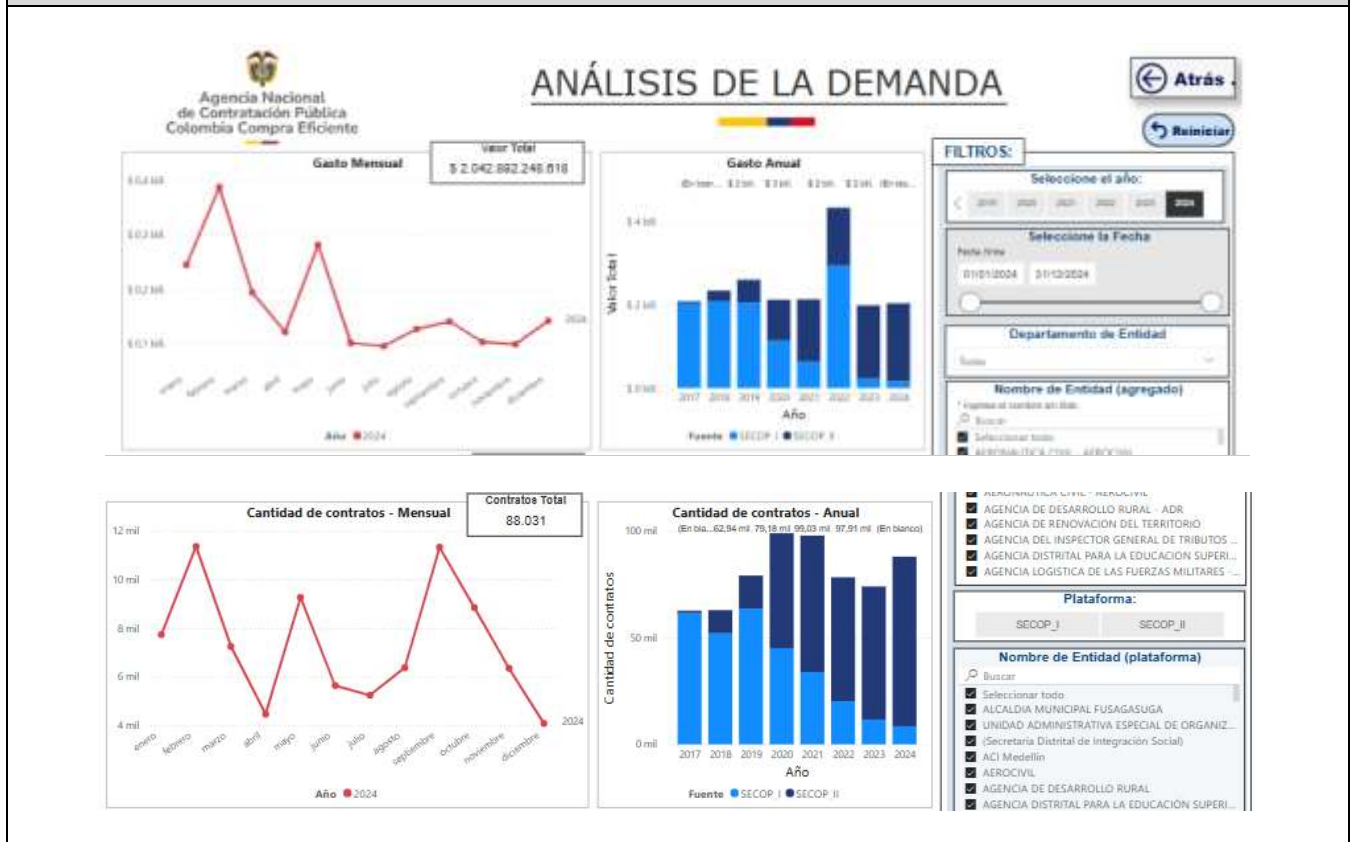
Agencia Nacional de Contratación Pública Colombia Compra Eficiente

ANÁLISIS DE LA DEMANDA

Atrás

Reiniciar

Gasto Mensual

Valor Total
$ 2.042.882.246.618

$ 0,4 bill
$ 0,3 bill
$ 0,2 bill
$ 0,1 bill

2024

enero febrero marzo abril mayo junio julio agosto septiembre octubre noviembre diciembre

Año ● 2024

Gasto Anual

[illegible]

Valor Total

$ 4 bill
$ 2 bill
$ 0 bill

2017 2018 2019 2020 2021 2022 2023 2024
Año

Fuente ● SECOP I ● SECOP II

FILTROS:

Seleccione el año:
2019 2020 2021 2022 2023 2024

Seleccione la Fecha
Fecha firma
01/01/2024 31/12/2024

Departamento de Entidad
Todas

Nombre de Entidad (agregado)
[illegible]
Buscar
Seleccionar todo
AERONAUTICA CIVIL - AEROCIVIL

Cantidad de contratos - Mensual

Contratos Total
88.031

12 mil
10 mil
8 mil
6 mil
4 mil

2024

enero febrero marzo abril mayo junio julio agosto septiembre octubre noviembre diciembre

Año ● 2024

Cantidad de contratos - Anual

(En bla... 62,94 mil 79,18 mil 99,03 mil 97,91 mil (En blanco)

100 mil
50 mil
0 mil

Cantidad de contratos

2017 2018 2019 2020 2021 2022 2023 2024
Año

Fuente ● SECOP I ● SECOP II

AERONAUTICA CIVIL - AEROCIVIL
AGENCIA DE DESARROLLO RURAL - ADR
AGENCIA DE RENOVACION DEL TERRITORIO
AGENCIA DEL INSPECTOR GENERAL DE TRIBUTOS ...
AGENCIA DISTRITAL PARA LA EDUCACION SUPERI...
AGENCIA LOGISTICA DE LAS FUERZAS MILITARES - ...

Plataforma:
SECOP_I SECOP_II

Nombre de Entidad (plataforma)
Buscar
Seleccionar todo
ALCALDIA MUNICIPAL FUSAGASUGA
UNIDAD ADMINISTRATIVA ESPECIAL DE ORGANIZ...
(Secretaria Distrital de Integración Social)
ACI Medellin
AEROCIVIL
AGENCIA DE DESARROLLO RURAL
AGENCIA DISTRITAL PARA LA EDUCACION SUPERI...